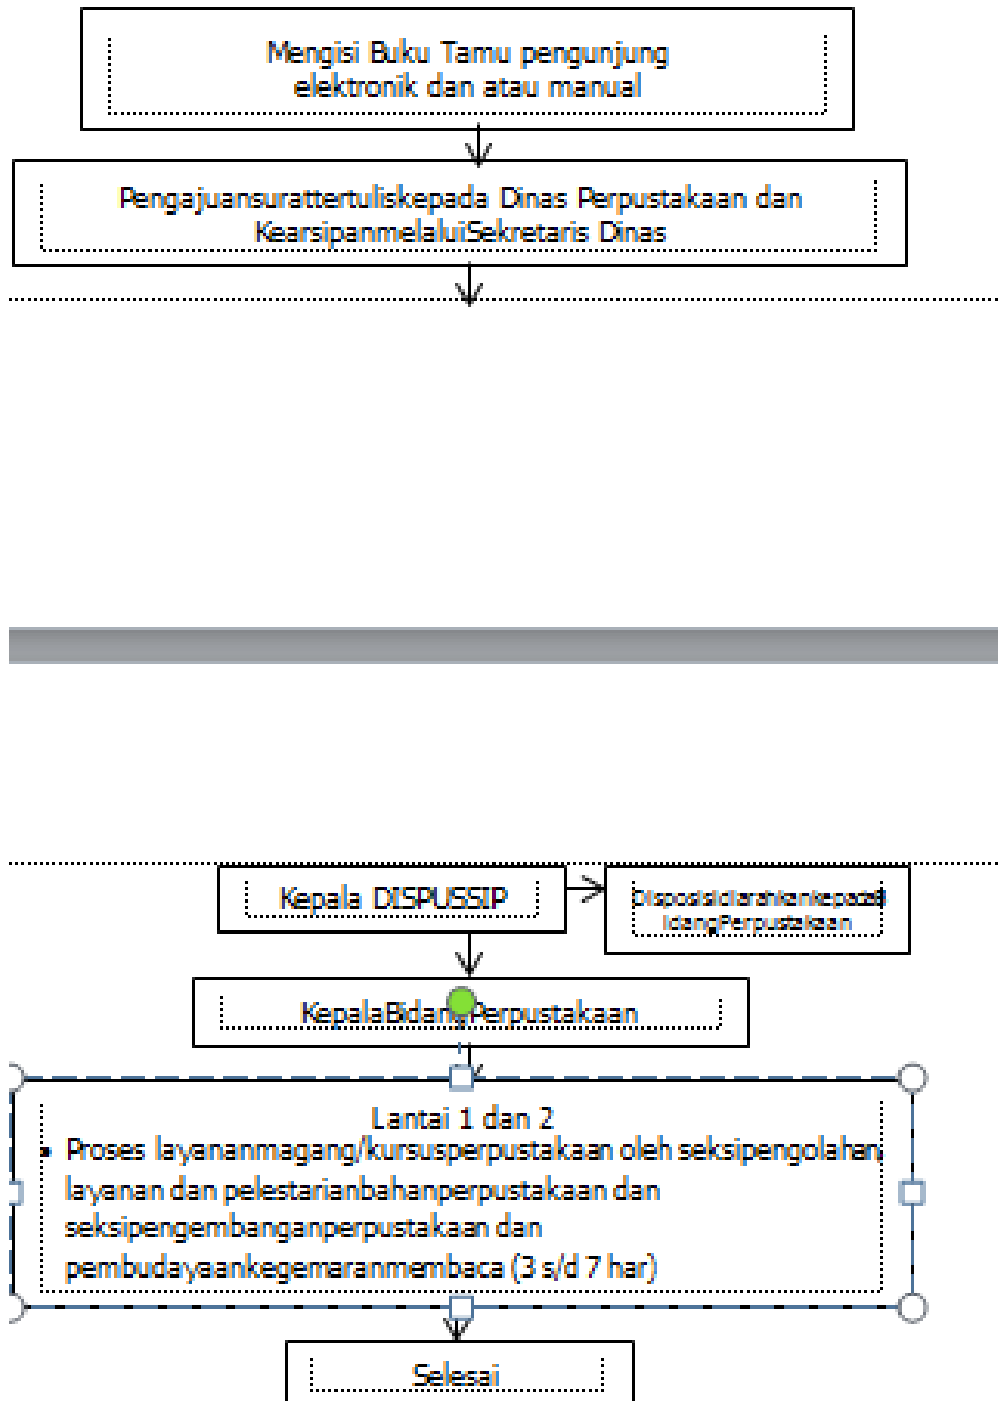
Mengisi Buku Tamu pengunjung elektronik dan atau manual

Pengajuansurattertuliskepada Dinas Perpustakaan dan KearsipanmelaluiSekretaris Dinas

Kepala DISPUSSIP

Disposisidiarahkankepada Bidang Perpustakaan

KepalaBidang Perpustakaan

Lantai 1 dan 2

- Proses layananmagang/kursusperpustakaan oleh seksipengolahan layanan dan pelestarianbahanperpustakaan dan seksipengembanganperpustakaan dan pembudayaankegemaranmembaca (3 s/d 7 har)

Selesai